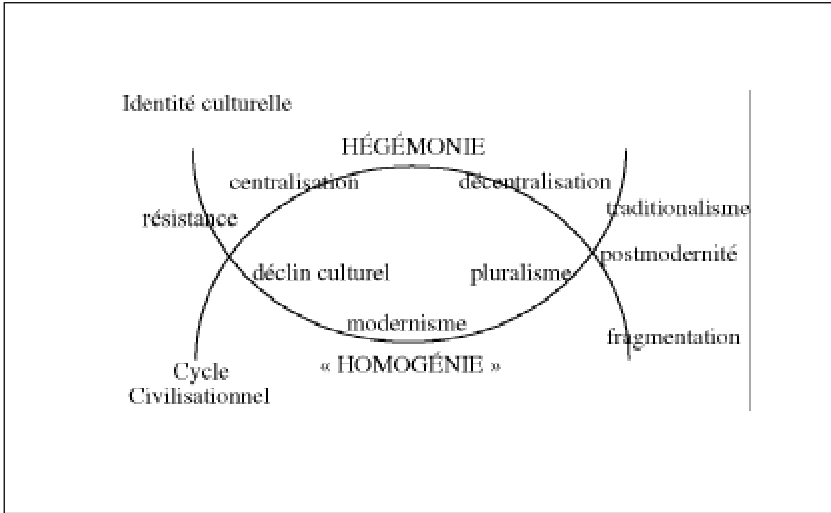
Identité culturelle

HÉGÉMONIE

centralisation

décentralisation

résistance

traditionalisme

postmodernité

déclin culturel

pluralisme

modernisme

« HOMOGÉNIE »

fragmentation

Cycle Civilisationnel